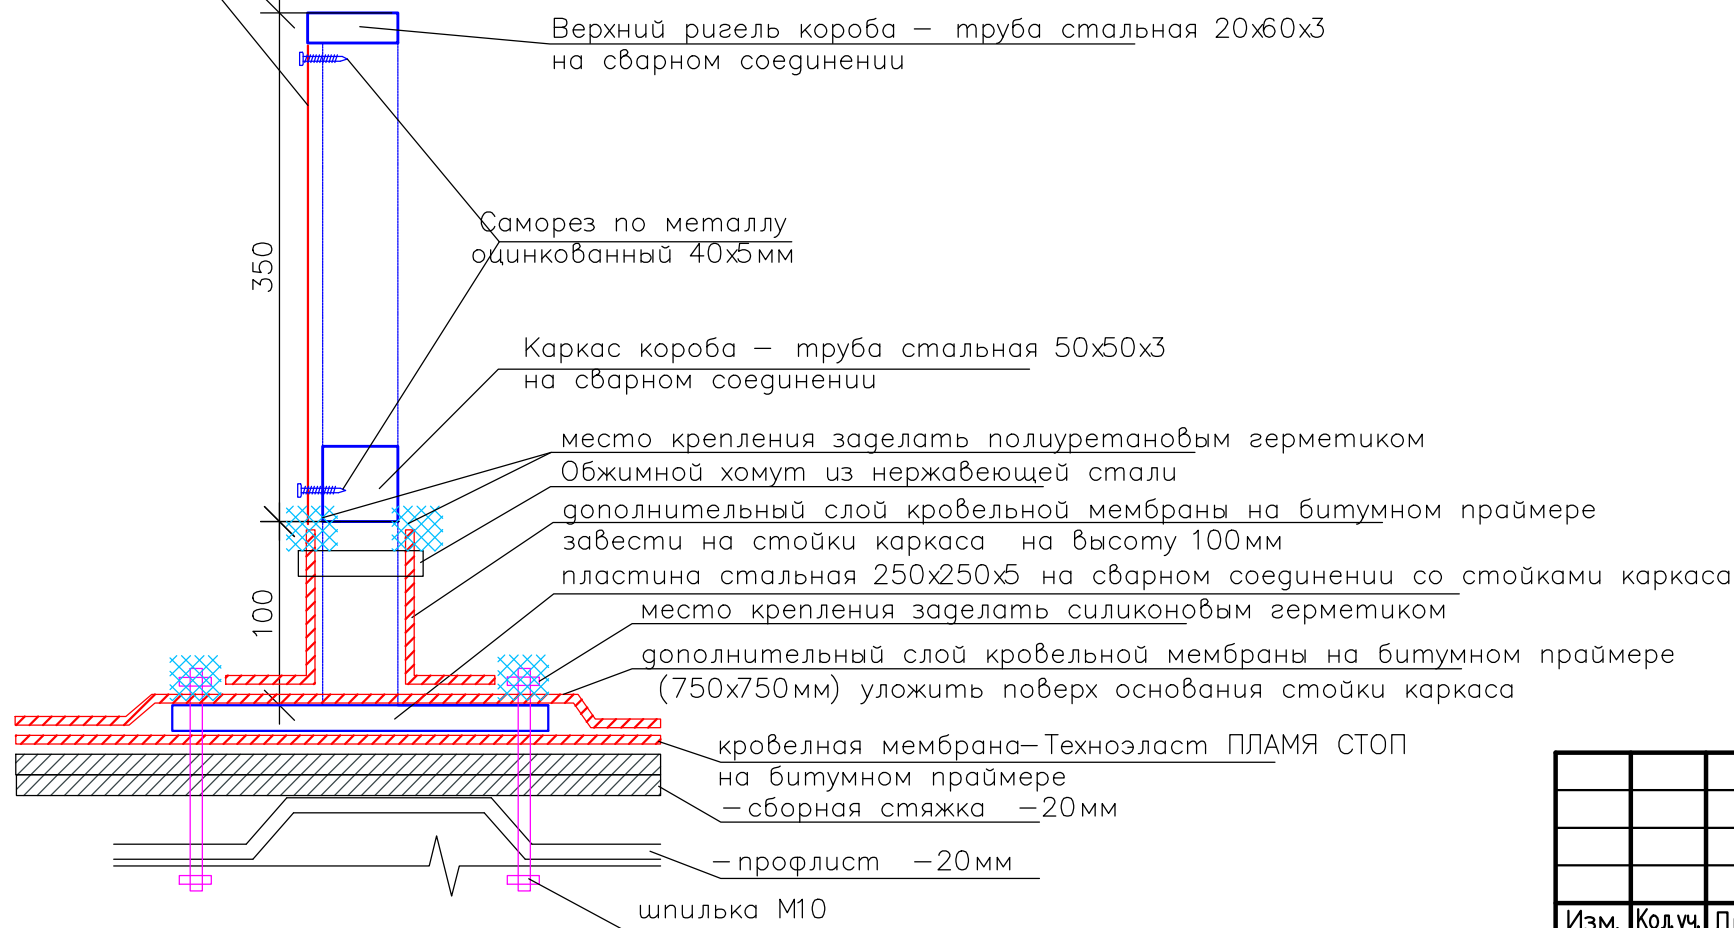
Верхний ригель короба – труба стальная 20х60х3
на сварном соединении

Саморез по металлу
оцинкованный 40х5мм

350

Каркас короба – труба стальная 50х50х3
на сварном соединении

место крепления заделать полиуретановым герметиком
Обжимной хомут из нержавеющей стали
дополнительный слой кровельной мембраны на битумном праймере
завести на стойки каркаса на высоту 100мм
пластина стальная 250х250х5 на сварном соединении со стойками каркаса
место крепления заделать силиконовым герметиком
дополнительный слой кровельной мембраны на битумном праймере
(750х750мм) уложить поверх основания стойки каркаса

100

кровелная мембрана–Техноэласт ПЛАМЯ СТОП
на битумном праймере
–сборная стяжка –20мм

–профлист –20мм

шпилька М10

Изм. Кол.уч. П